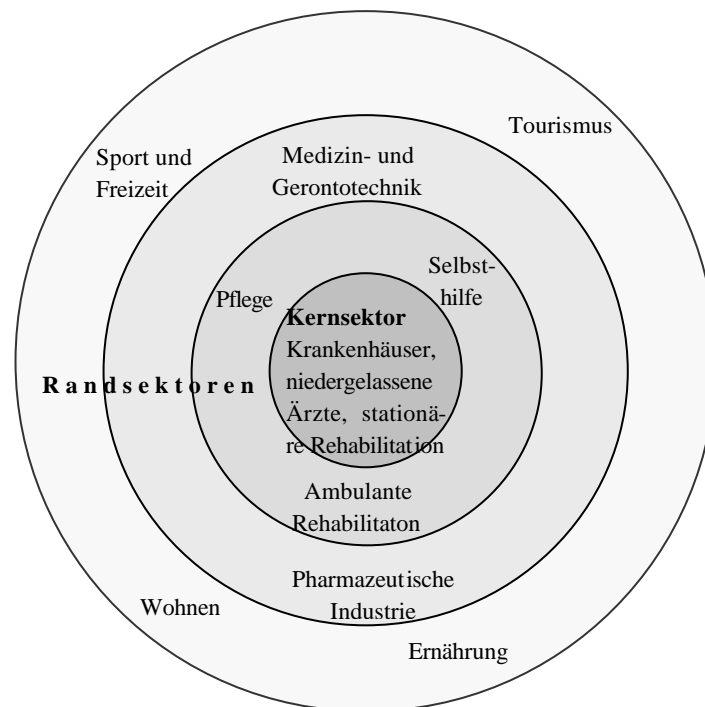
Tourismus

Sport und Freizeit

Medizin- und Gerontotechnik

Selbsthilfe

Pflege

Kernsektor
Krankenhäuser, niedergelassene Ärzte, stationäre Rehabilitation

Randsektoren

Ambulante Rehabilitaton

Pharmazeutische Industrie

Wohnen

Ernährung